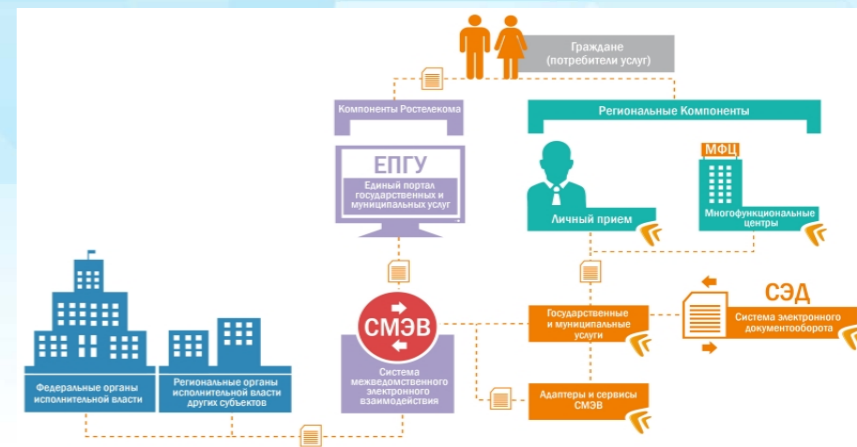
Граждане (потребители услуг)

Компоненты Ростелекома

Региональные Компоненты

ЕПГУ
Единый портал государственных и муниципальных услуг

МФЦ

Личный прием

Многофункциональные центры

СЭД

СМЭВ

Государственные и муниципальные услуги

Система электронного документооборота

Федеральные органы исполнительной власти

Региональные органы исполнительной власти других субъектов

Система межведомственного электронного взаимодействия

Адаптеры и сервисы СМЭВ